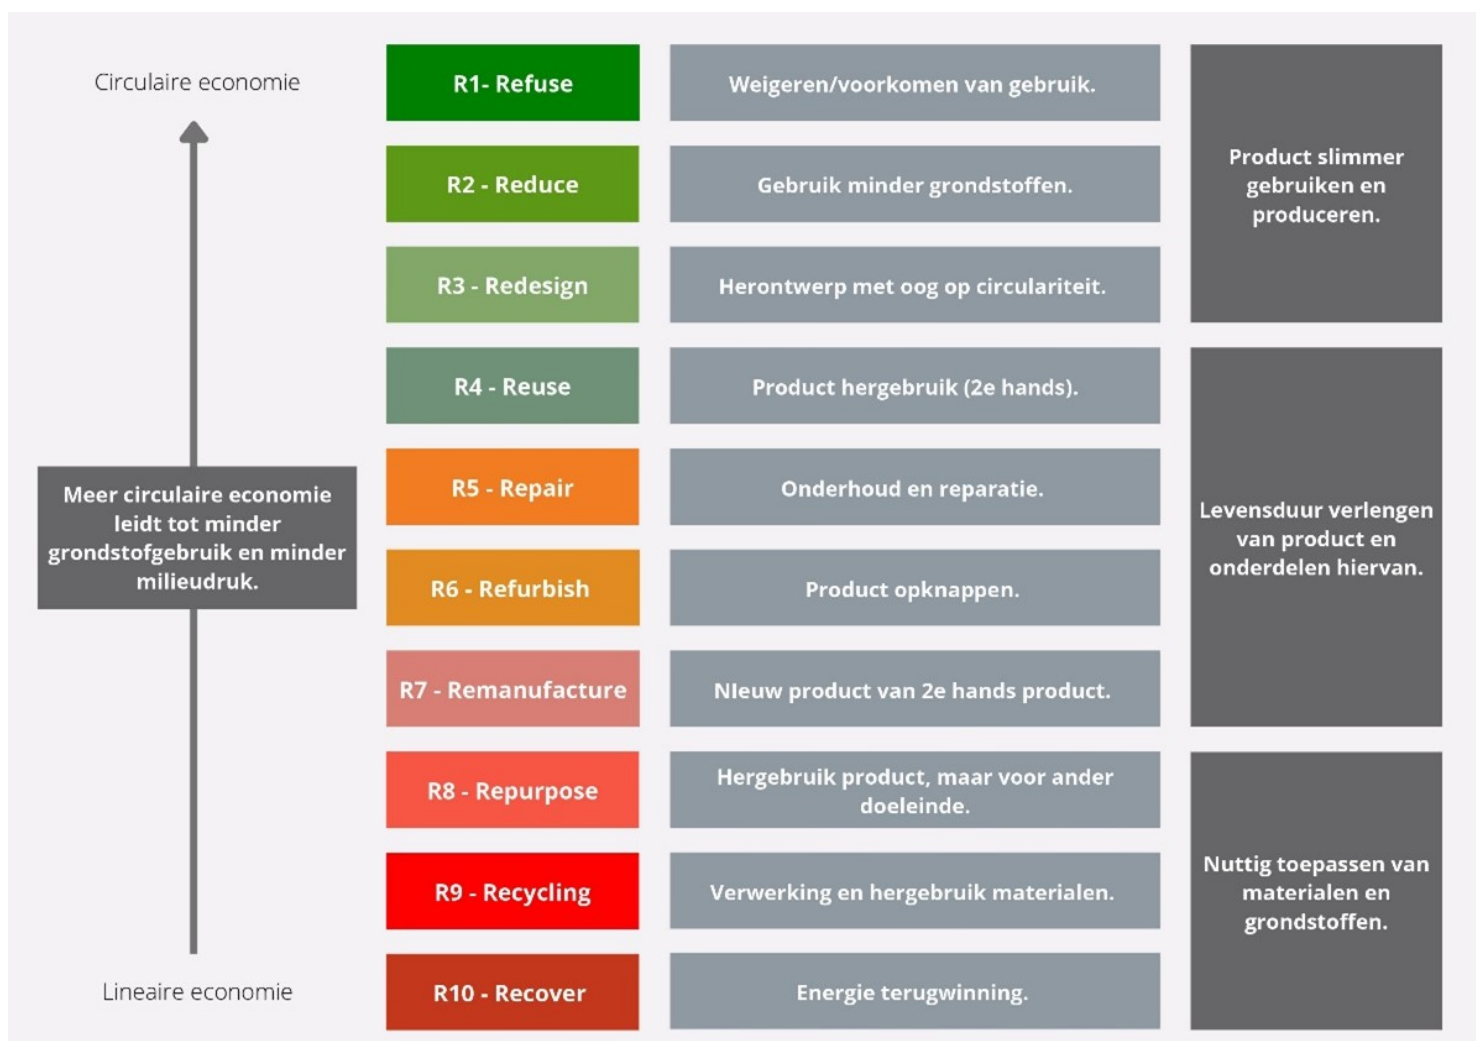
Circulaire economie

Meer circulaire economie leidt tot minder grondstofgebruik en minder milieudruk.

Lineaire economie

R1- Refuse

Weigeren/voorkomen van gebruik.

R2 - Reduce

Gebruik minder grondstoffen.

R3 - Redesign

Herontwerp met oog op circulariteit.

Product slimmer gebruiken en produceren.

R4 - Reuse

Product hergebruik (2e hands).

R5 - Repair

Onderhoud en reparatie.

R6 - Refurbish

Product opknappen.

R7 - Remanufacture

NIeuw product van 2e hands product.

Levensduur verlengen van product en onderdelen hiervan.

R8 - Repurpose

Hergebruik product, maar voor ander doeleinde.

R9 - Recycling

Verwerking en hergebruik materialen.

R10 - Recover

Energie terugwinning.

Nuttig toepassen van materialen en grondstoffen.